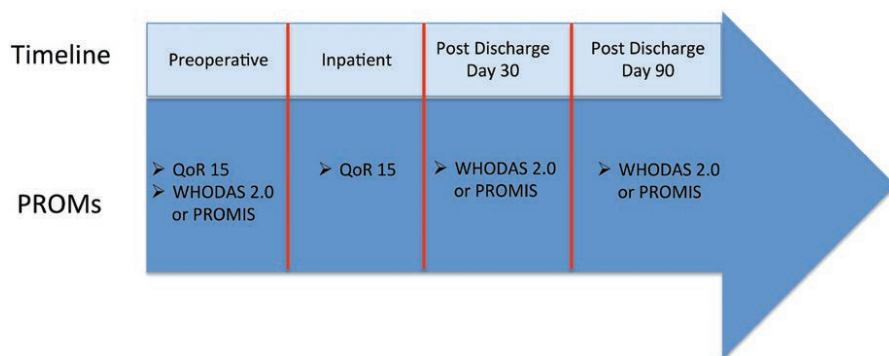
| Timeline | Preoperative | Inpatient | Post Discharge Day 30 | Post Discharge Day 90 |
|---|---|---|---|---|
| PROMs | ➢ QoR 15 ➢ WHODAS 2.0 or PROMIS | ➢ QoR 15 | ➢ WHODAS 2.0 or PROMIS | ➢ WHODAS 2.0 or PROMIS |